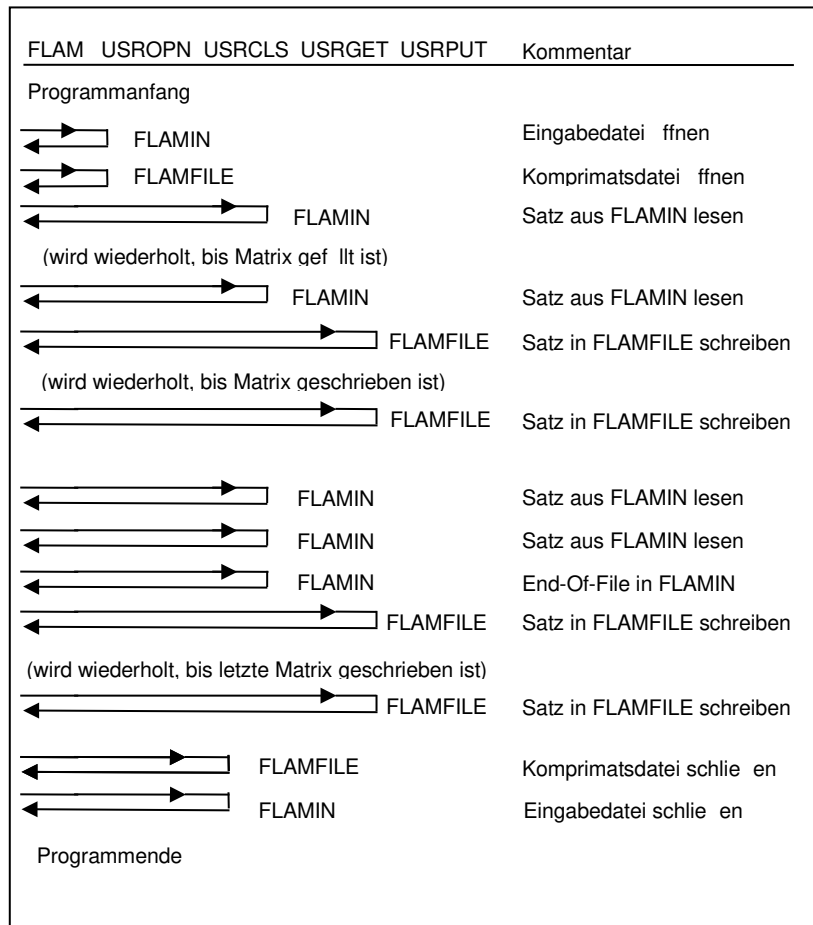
FLAM USROPN USRCLS USRGET USRPUT Kommentar

Programmanfang

FLAMIN Eingabedatei ffnen

FLAMFILE Komprimatsdatei ffnen

FLAMIN Satz aus FLAMIN lesen

(wird wiederholt, bis Matrix gef llt ist)

FLAMIN Satz aus FLAMIN lesen

FLAMFILE Satz in FLAMFILE schreiben

(wird wiederholt, bis Matrix geschrieben ist)

FLAMFILE Satz in FLAMFILE schreiben

FLAMIN Satz aus FLAMIN lesen

FLAMIN Satz aus FLAMIN lesen

FLAMIN End-Of-File in FLAMIN

FLAMFILE Satz in FLAMFILE schreiben

(wird wiederholt, bis letzte Matrix geschrieben ist)

FLAMFILE Satz in FLAMFILE schreiben

FLAMFILE Komprimatsdatei schlie en

FLAMIN Eingabedatei schlie en

Programmende